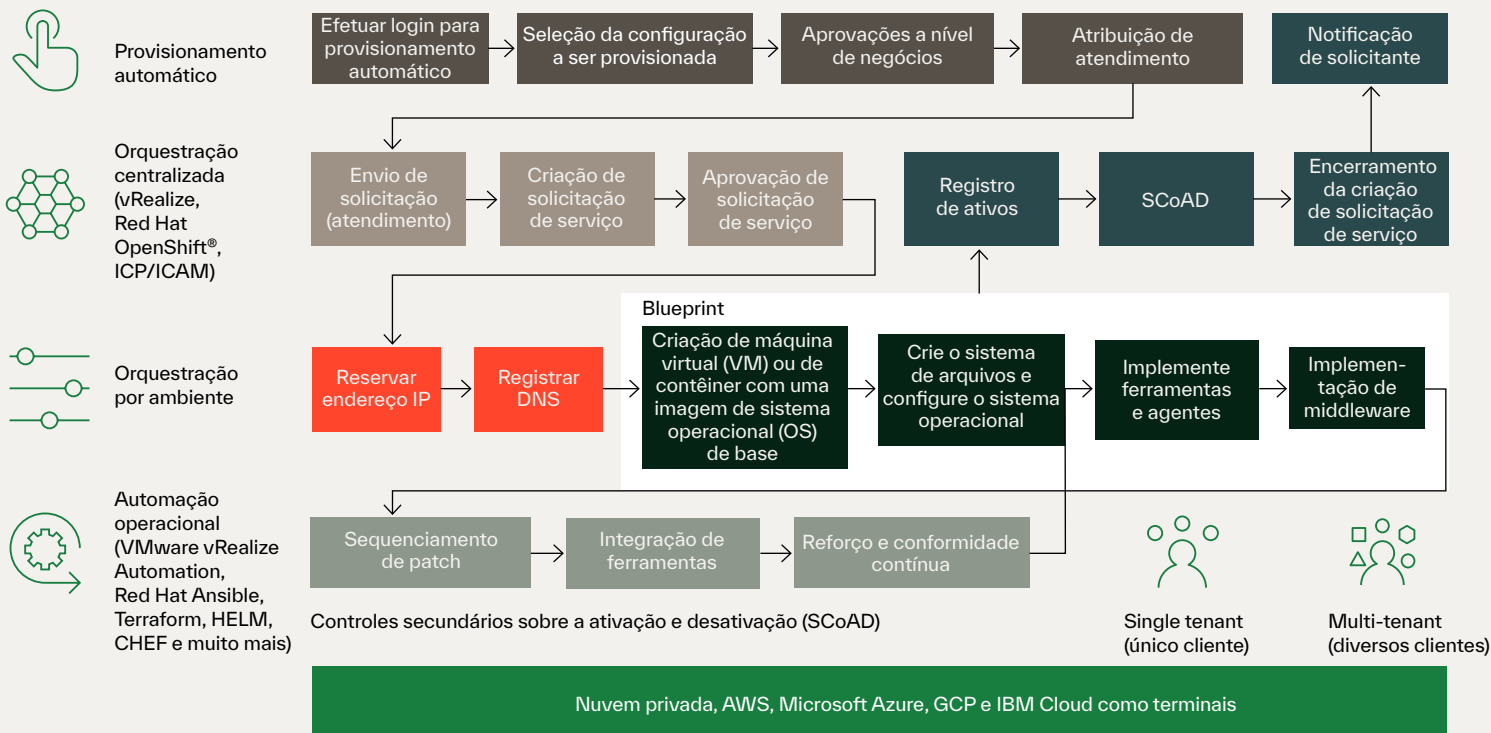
Provisionamento automático

Efetuar login para provisionamento automático

Seleção da configuração a ser provisionada

Aprovações a nível de negócios

Atribuição de atendimento

Notificação de solicitante

Orquestração centralizada (vRealize, Red Hat OpenShift®, ICP/ICAM)

Envio de solicitação (atendimento)

Criação de solicitação de serviço

Aprovação de solicitação de serviço

Registro de ativos

SCoAD

Encerramento da criação de solicitação de serviço

Blueprint

Orquestração por ambiente

Reservar endereço IP

Registrar DNS

Criação de máquina virtual (VM) ou de contêiner com uma imagem de sistema operacional (OS) de base

Crie o sistema de arquivos e configure o sistema operacional

Implemente ferramentas e agentes

Implementação de middleware

Automação operacional (VMware vRealize Automation, Red Hat Ansible, Terraform, HELM, CHEF e muito mais)

Sequenciamento de patch

Integração de ferramentas

Reforço e conformidade contínua

Controles secundários sobre a ativação e desativação (SCoAD)

Single tenant (único cliente)

Multi-tenant (diversos clientes)

Nuvem privada, AWS, Microsoft Azure, GCP e IBM Cloud como terminais